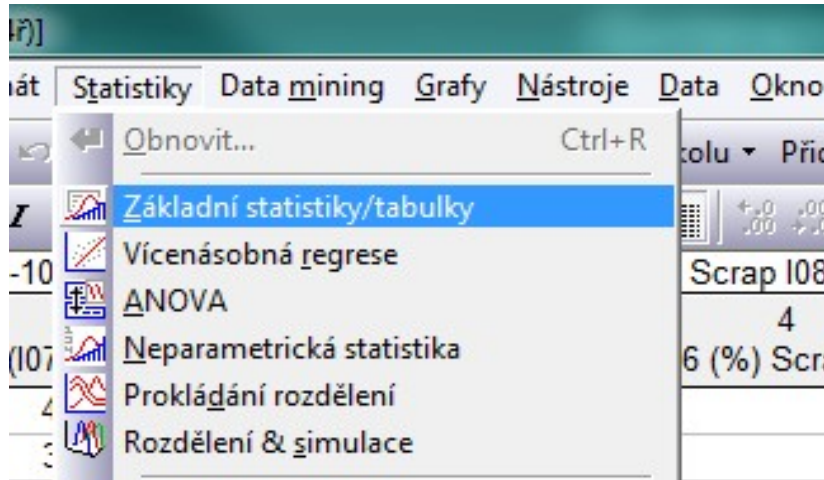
4ř)]

nát Statistiky Data mining Grafy Nástroje Data Okno

Obnovit... Ctrl+R

tolu ▾ Přid

Základní statistiky/tabulky

Vícenásobná regrese

ANOVA

Neparametrická statistika

Prokládání rozdělení

Rozdělení & simulace

-10

Scrap I08

4

(I07

6 (%) Scra

4

3